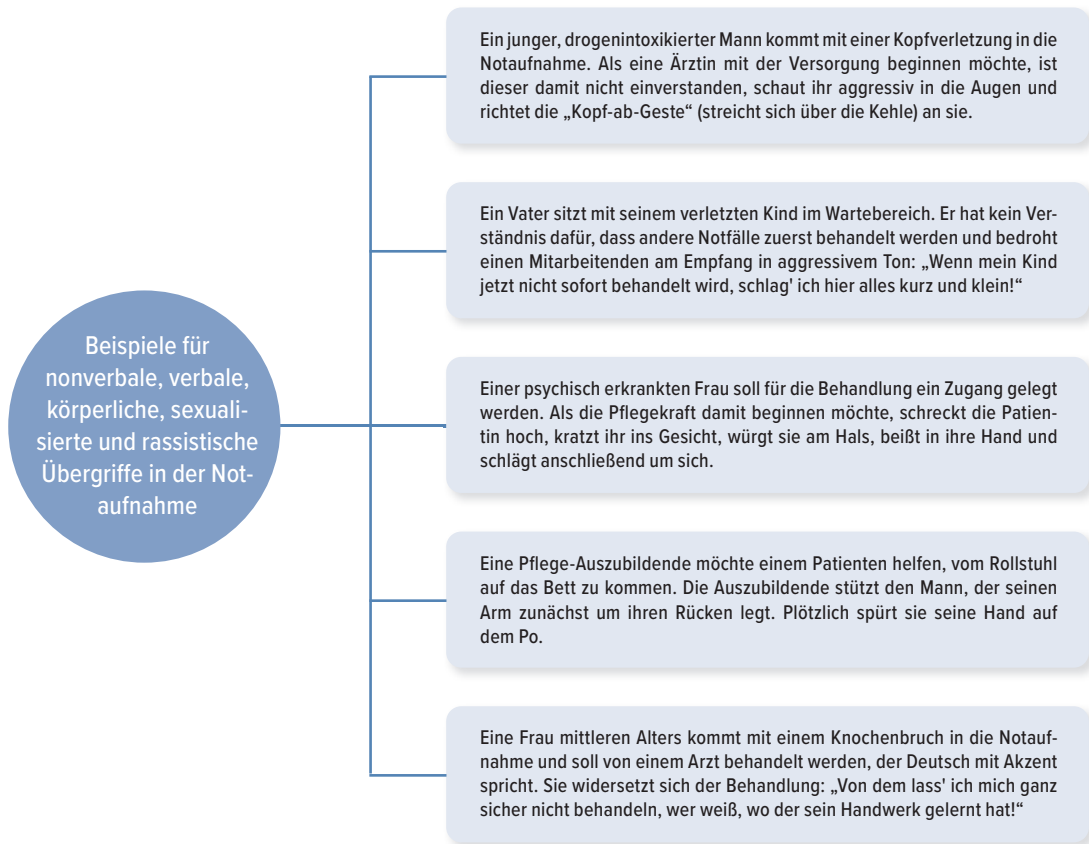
Beispiele für nonverbale, verbale, körperliche, sexualisierte und rassistische Übergriffe in der Notaufnahme

Ein junger, drogenintoxikierter Mann kommt mit einer Kopfverletzung in die Notaufnahme. Als eine Ärztin mit der Versorgung beginnen möchte, ist dieser damit nicht einverstanden, schaut ihr aggressiv in die Augen und richtet die „Kopf-ab-Geste“ (streicht sich über die Kehle) an sie.

Ein Vater sitzt mit seinem verletzten Kind im Wartebereich. Er hat kein Verständnis dafür, dass andere Notfälle zuerst behandelt werden und bedroht einen Mitarbeitenden am Empfang in aggressivem Ton: „Wenn mein Kind jetzt nicht sofort behandelt wird, schlag' ich hier alles kurz und klein!“

Einer psychisch erkrankten Frau soll für die Behandlung ein Zugang gelegt werden. Als die Pflegekraft damit beginnen möchte, schreckt die Patientin hoch, kratzt ihr ins Gesicht, würgt sie am Hals, beißt in ihre Hand und schlägt anschließend um sich.

Eine Pflege-Auszubildende möchte einem Patienten helfen, vom Rollstuhl auf das Bett zu kommen. Die Auszubildende stützt den Mann, der seinen Arm zunächst um ihren Rücken legt. Plötzlich spürt sie seine Hand auf dem Po.

Eine Frau mittleren Alters kommt mit einem Knochenbruch in die Notaufnahme und soll von einem Arzt behandelt werden, der Deutsch mit Akzent spricht. Sie widersetzt sich der Behandlung: „Von dem lass' ich mich ganz sicher nicht behandeln, wer weiß, wo der sein Handwerk gelernt hat!“